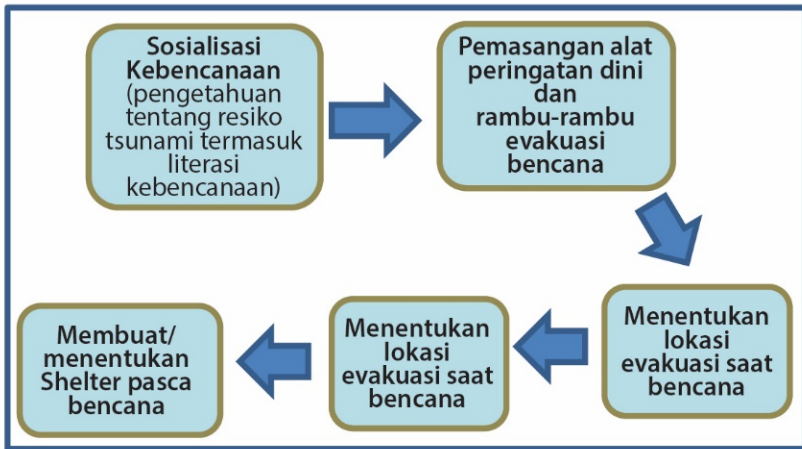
Sosialisasi Kebencanaan (pengetahuan tentang resiko tsunami termasuk literasi kebencanaan)

Pemasangan alat peringatan dini dan rambu-rambu evakuasi bencana

Menentukan lokasi evakuasi saat bencana

Menentukan lokasi evakuasi saat bencana

Membuat/ menentukan Shelter pasca bencana